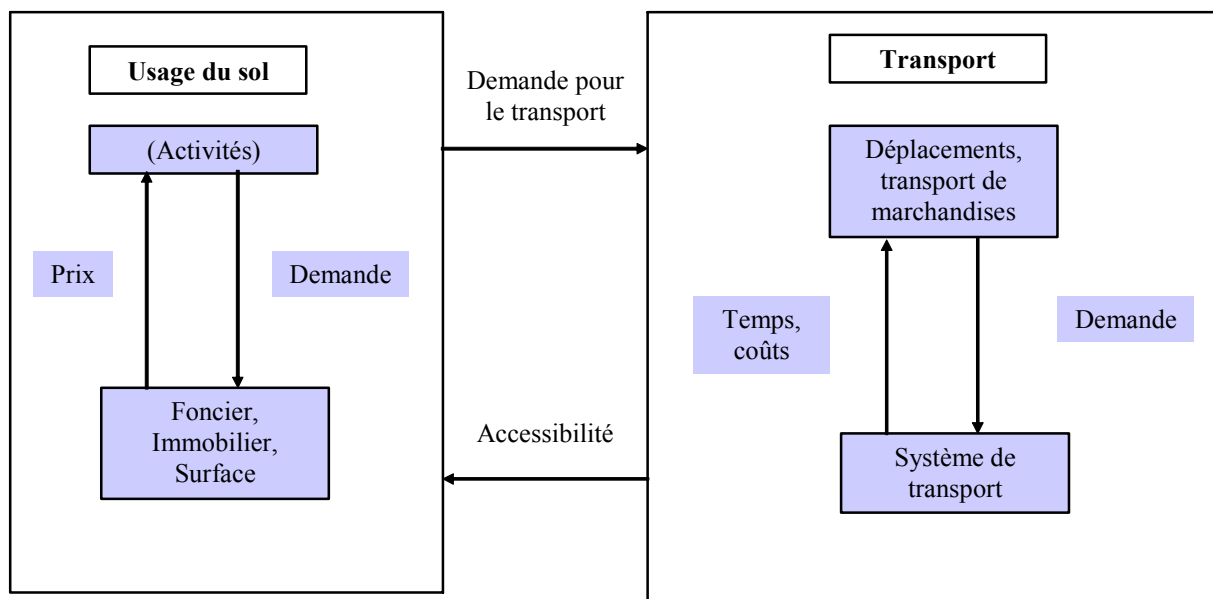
Usage du sol

(Activités)

Prix

Demande

Foncier, Immobilier, Surface

Demande pour le transport

Accessibilité

Transport

Déplacements, transport de marchandises

Temps, coûts

Demande

Système de transport